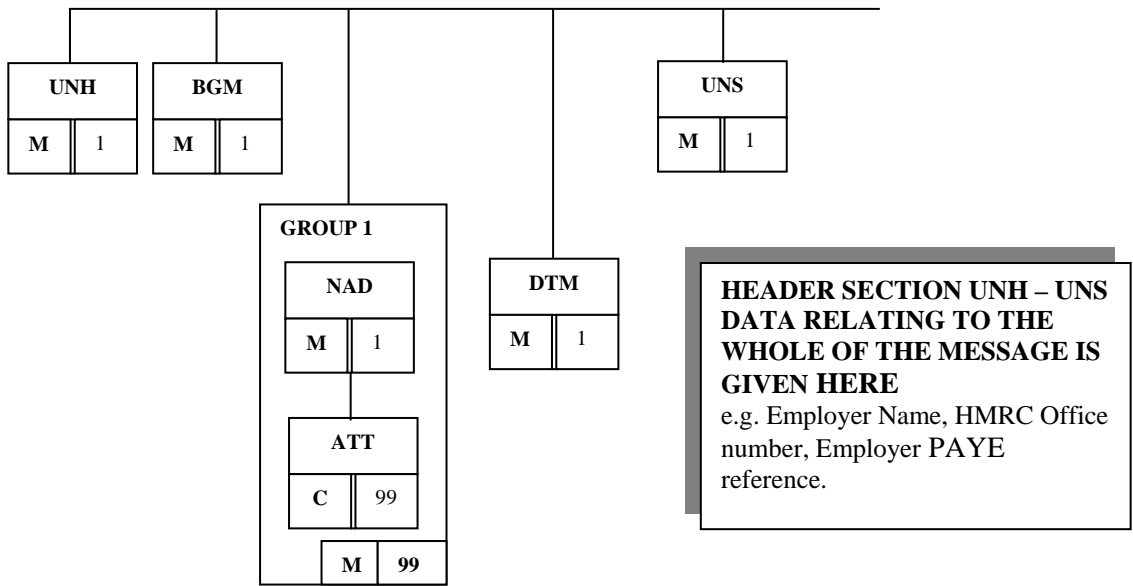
UNH

M 1

BGM

M 1

UNS

M 1

GROUP 1

NAD

M 1

ATT

C 99

M 99

DTM

M 1

HEADER SECTION UNH – UNS DATA RELATING TO THE WHOLE OF THE MESSAGE IS GIVEN HERE

e.g. Employer Name, HMRC Office number, Employer PAYE reference.